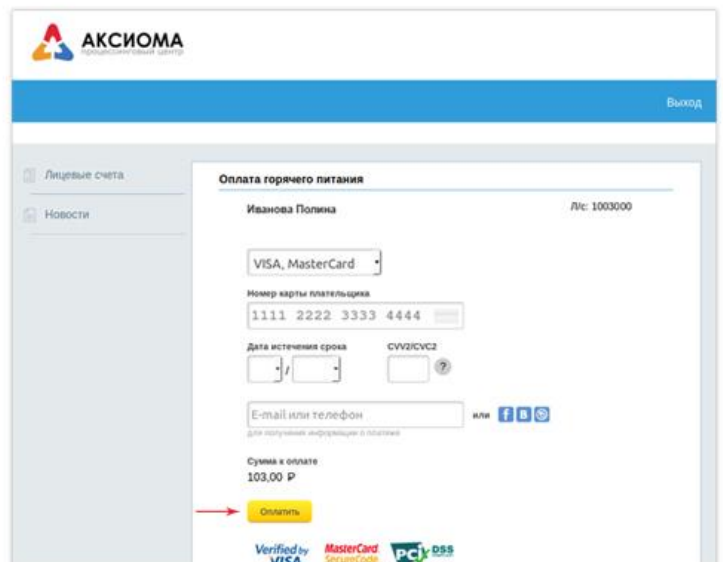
АКСИОМА
процессинговый центр

Выход

Лицевые счета

Новости

Оплата горячего питания

Иванова Полина

Л/с: 1003000

VISA, MasterCard

Номер карты плательщика

1111 2222 3333 4444

Дата истечения срока

/

CVV2/CVC2

?

E-mail или телефон

или

для получения информации о платеже

Сумма к оплате

103,00 ₽

Оплатить

Verified by VISA

MasterCard SecureCode

PCI DSS